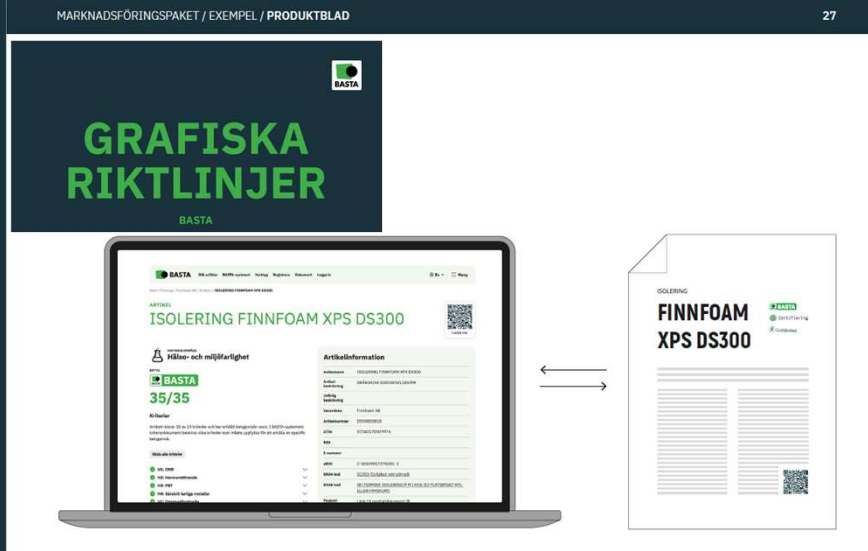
MARKNADSFÖRINGSPAKET / EXEMPEL / PRODUKTBLAD

27

BASTA

GRAFISKA RIKTLINJER

BASTA

BASTA

ARTIKEL

ISOLERING FINNFOAM XPS DS300

Hälso- och miljöfarlighet

BASTA

35/35

Kriterier

Visa alla kriterier

Artikelinformation

Finnfoam AB

ISOLERING

FINNFOAM XPS DS300

BASTA

Certifiering